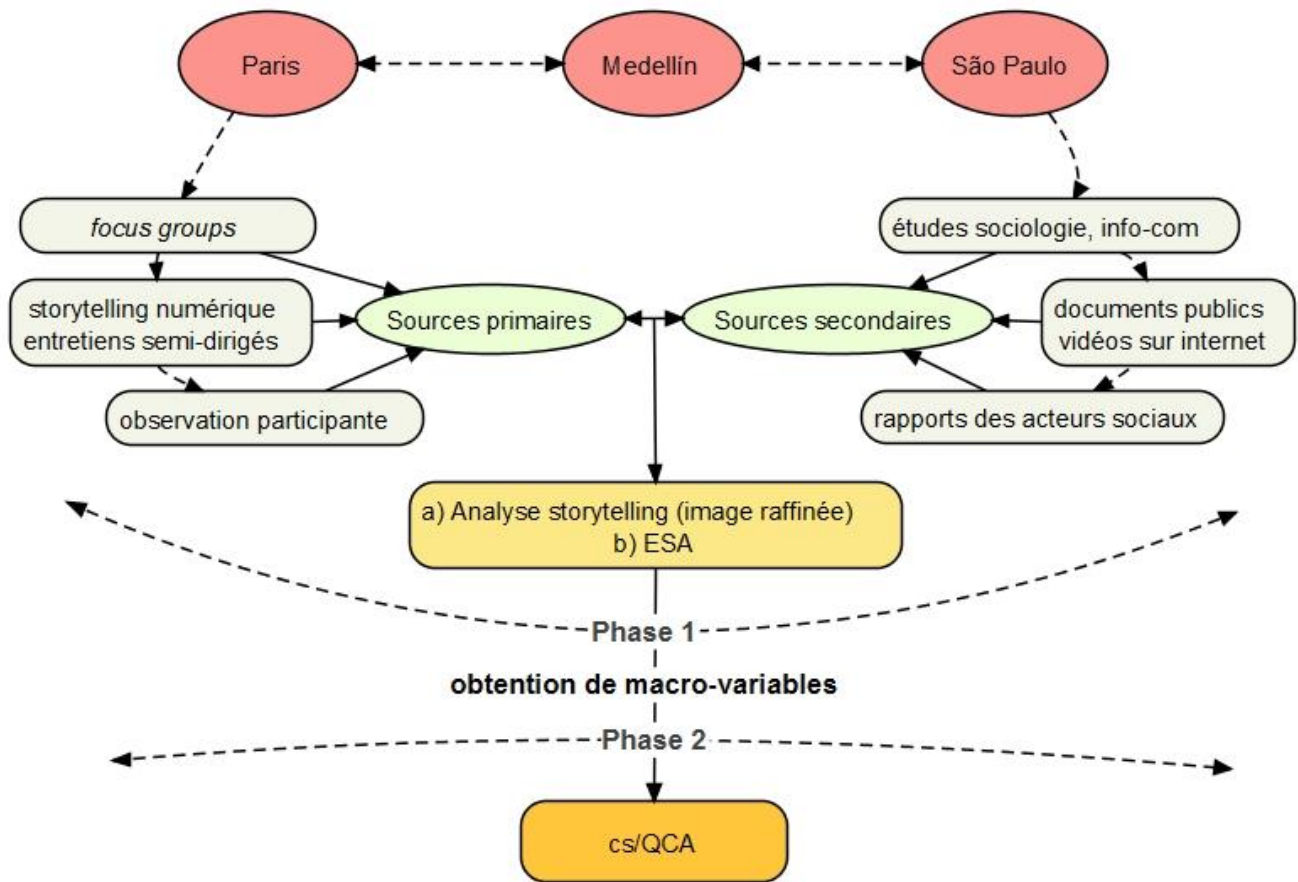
Paris

Medellín

São Paulo

focus groups

storytelling numérique
entretiens semi-dirigés

observation participante

Sources primaires

Sources secondaires

études sociologie, info-com

documents publics
vidéos sur internet

rapports des acteurs sociaux

a) Analyse storytelling (image raffinée)
b) ESA

Phase 1

obtention de macro-variables

Phase 2

cs/QCA